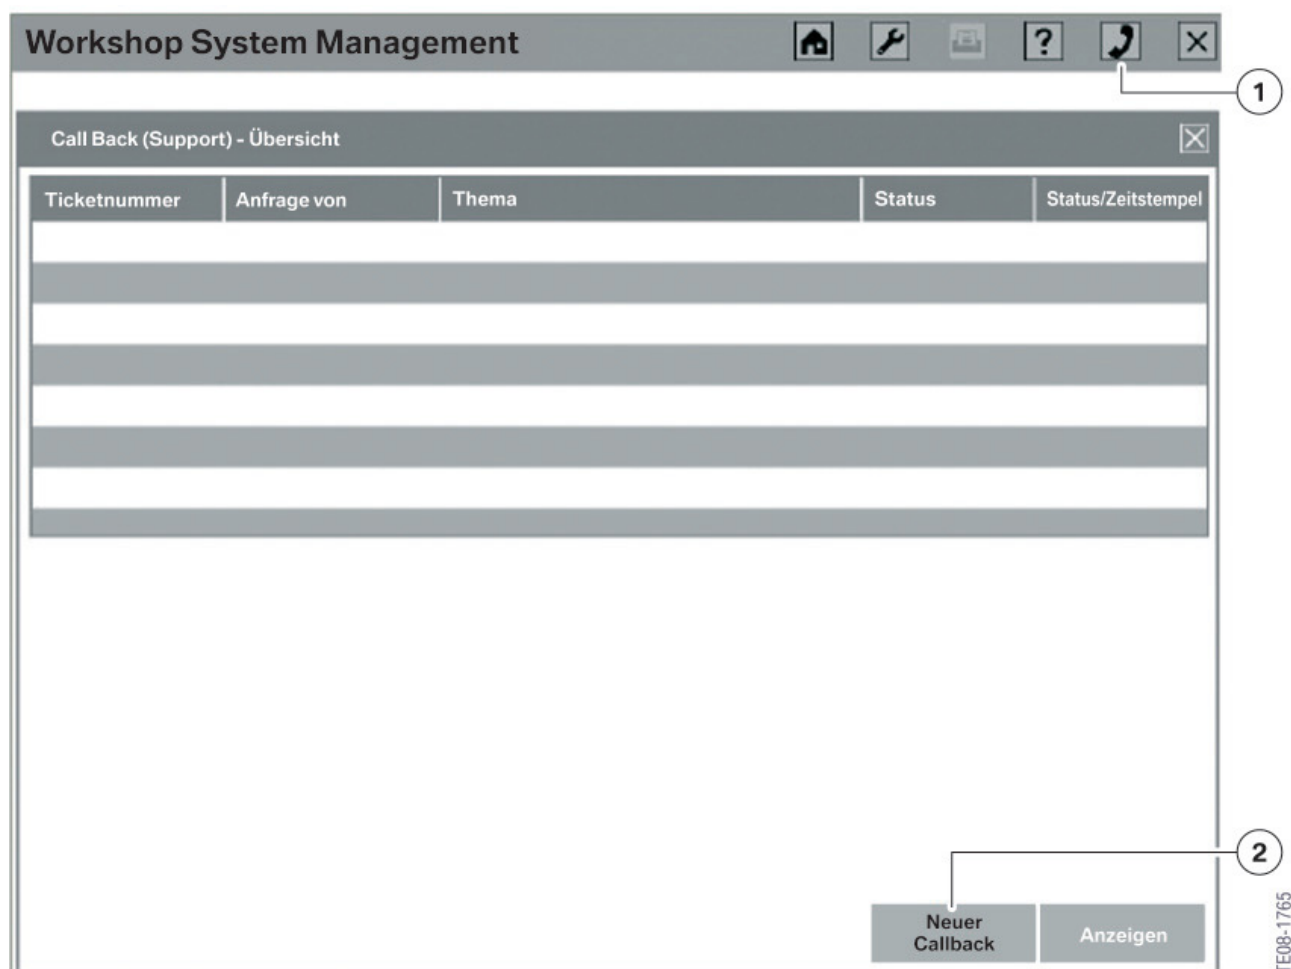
Workshop System Management

1

Call Back (Support) - Übersicht

| Ticketnummer | Anfrage von | Thema | Status | Status/Zeitstempel |
|---|---|---|---|---|
| | | | | |
| | | | | |
| | | | | |
| | | | | |
| | | | | |
| | | | | |
| | | | | |

2

Neuer Callback

Anzeigen

TE08-1765